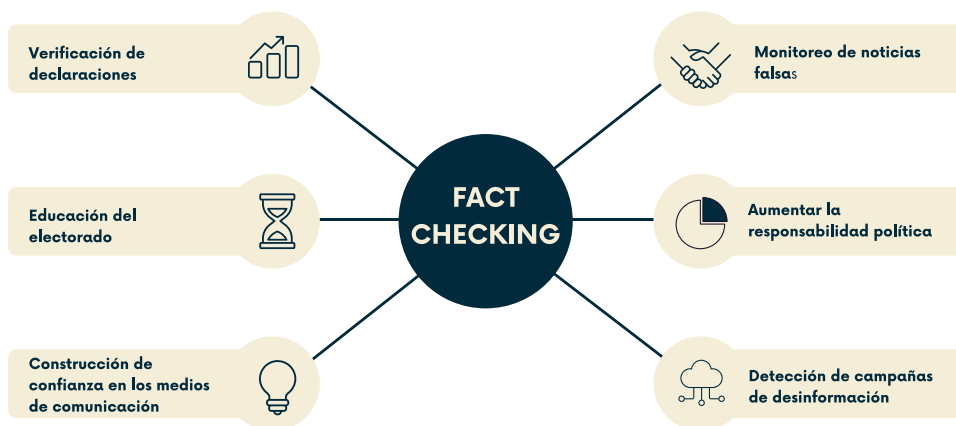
Verificación de declaraciones

Monitoreo de noticias falsas

FACT CHECKING

Educación del electorado

Aumentar la responsabilidad política

Construcción de confianza en los medios de comunicación

Detección de campañas de desinformación